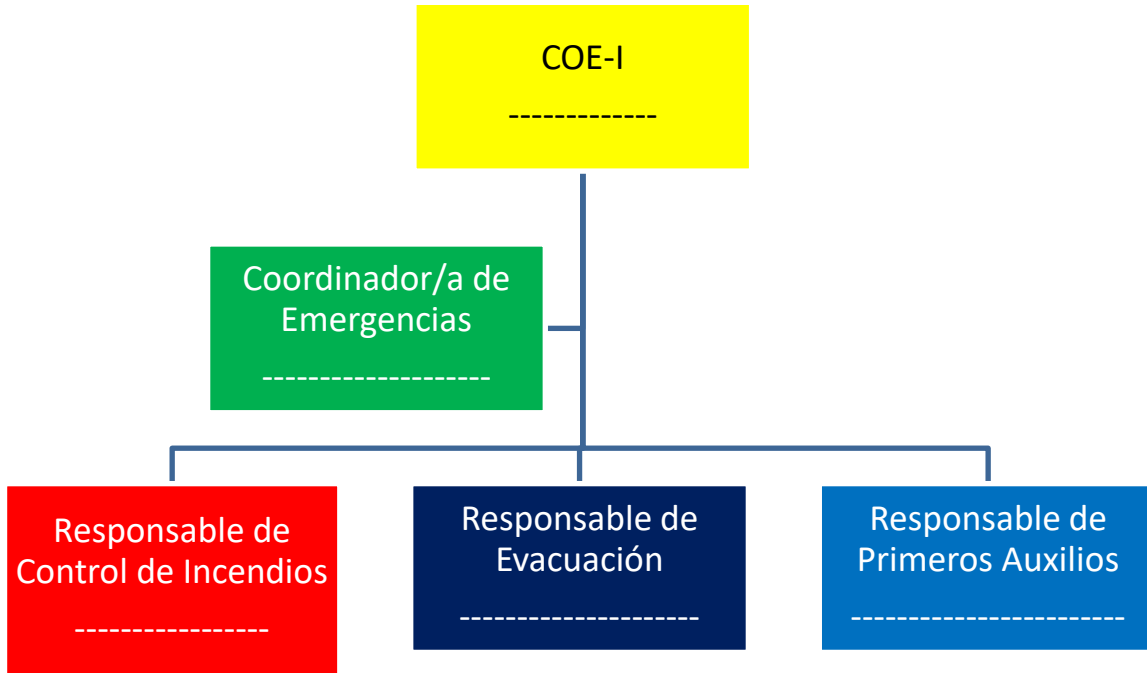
COE-I

-------------

Coordinador/a de Emergencias

--------------------

Responsable de Control de Incendios

----------------

Responsable de Evacuación

---------------------

Responsable de Primeros Auxilios

-----------------------